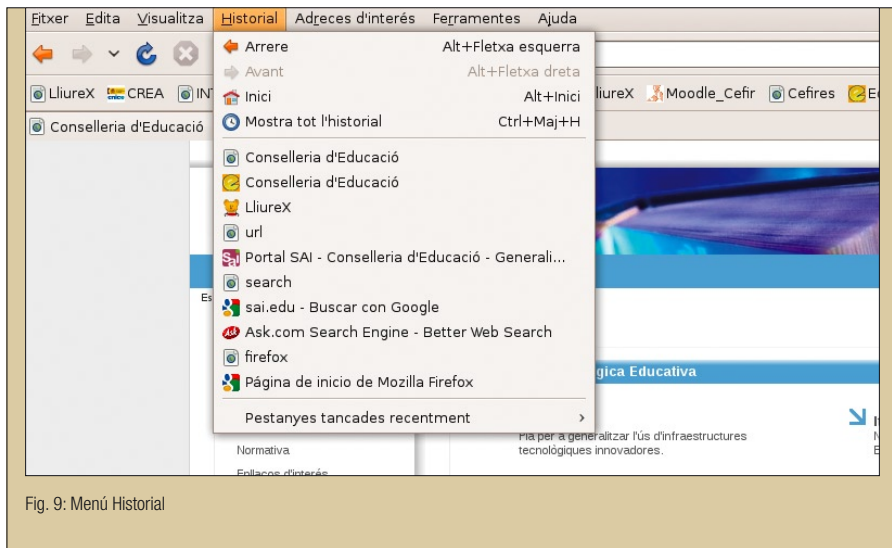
Fitxer Edita Visualitza Historial Adreces d'interés Ferramentes Ajuda

Arrere Alt+Fletxa esquerra
Avant Alt+Fletxa dreta
Inici Alt+Inici
Mostra tot l'historial Ctrl+Maj+H

Conselleria d'Educació
Conselleria d'Educació
LliureX
url
Portal SAI - Conselleria d'Educació - Generali...
search
sai.edu - Buscar con Google
Ask.com Search Engine - Better Web Search
firefox
Página de inicio de Mozilla Firefox

Pestanyes tancades recentment

LliureX CREA INT
LliureX Moodle_Cefir Cefires E
Conselleria d'Educació

Es
gica Educativa
Pla per a generalitzar l'ús d'infraestructures tecnològiques innovadores.
Normativa
Enllaços d'interés

Fig. 9: Menú Historial